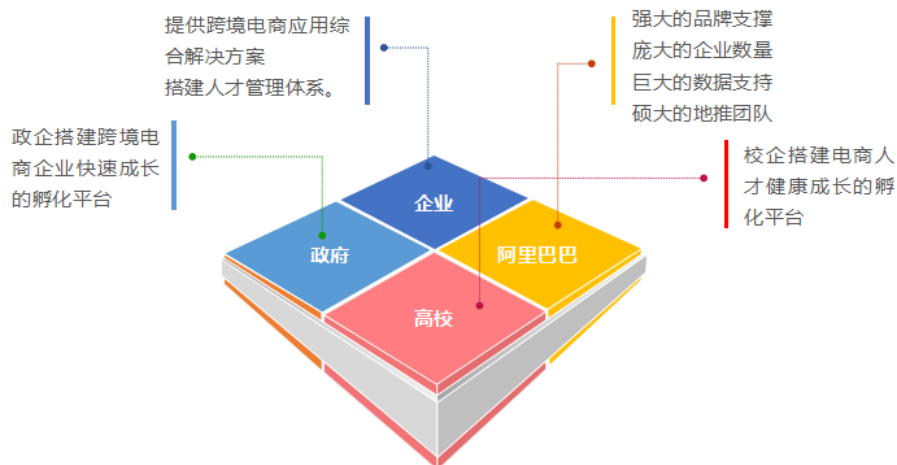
提供跨境电商应用综合解决方案
搭建人才管理体系。

强大的品牌支撑
庞大的企业数量
巨大的数据支持
硕大的地推团队

政企搭建跨境电商企业快速成长的孵化平台

校企搭建电商人才健康成长的孵化平台

企业

政府

阿里巴巴

高校